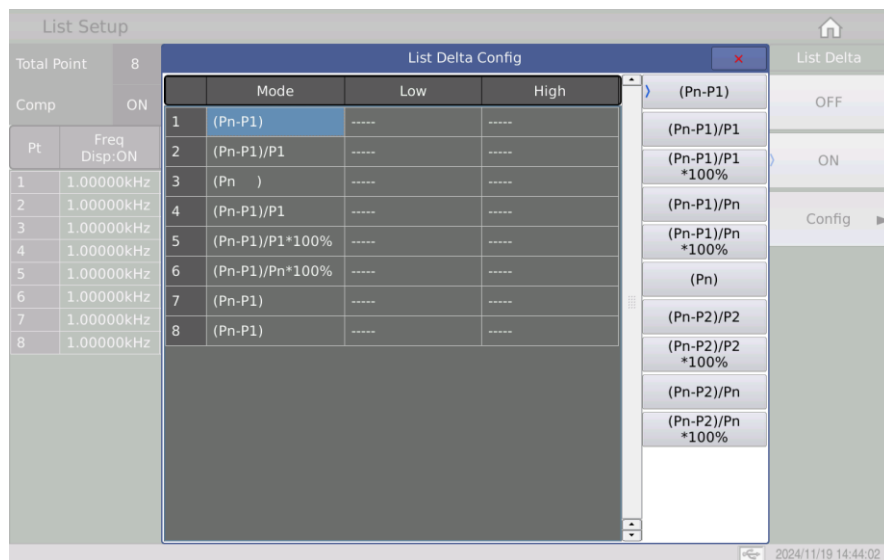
List Setup

| Total Point | 8 |
|---|---|
| Comp | ON |

| Pt | Freq Disp:ON |
|---|---|
| 1 | 1.00000kHz |
| 2 | 1.00000kHz |
| 3 | 1.00000kHz |
| 4 | 1.00000kHz |
| 5 | 1.00000kHz |
| 6 | 1.00000kHz |
| 7 | 1.00000kHz |
| 8 | 1.00000kHz |

List Delta Config ×

| | Mode | Low | High |
|---|---|---|---|
| 1 | (Pn-P1) | ----- | ----- |
| 2 | (Pn-P1)/P1 | ----- | ----- |
| 3 | (Pn ) | ----- | ----- |
| 4 | (Pn-P1)/P1 | ----- | ----- |
| 5 | (Pn-P1)/P1*100% | ----- | ----- |
| 6 | (Pn-P1)/Pn*100% | ----- | ----- |
| 7 | (Pn-P1) | ----- | ----- |
| 8 | (Pn-P1) | ----- | ----- |

(Pn-P1)
(Pn-P1)/P1
(Pn-P1)/P1 *100%
(Pn-P1)/Pn
(Pn-P1)/Pn *100%
(Pn)
(Pn-P2)/P2
(Pn-P2)/P2 *100%
(Pn-P2)/Pn
(Pn-P2)/Pn *100%

List Delta
OFF
ON
Config

2024/11/19 14:44:02